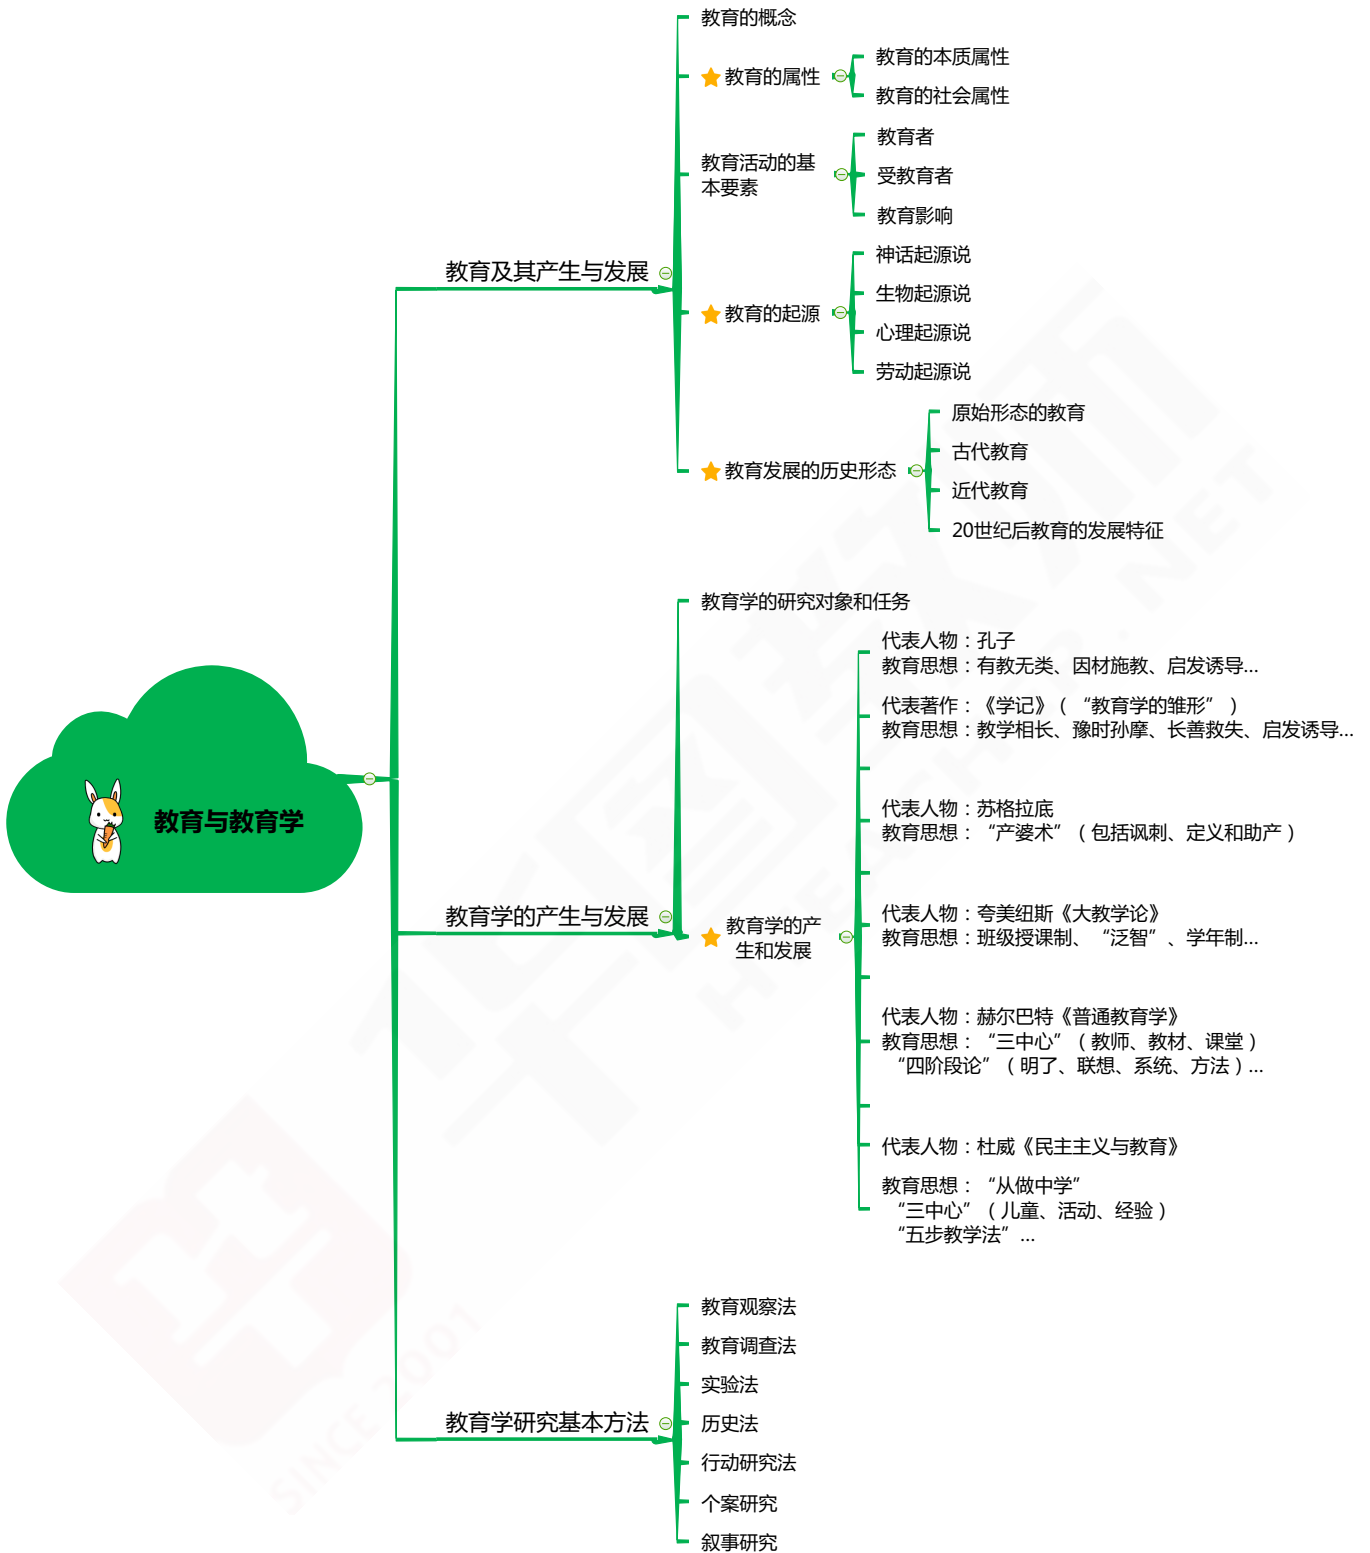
教育与教育学

教育及其产生与发展

教育的概念

教育的属性

教育的本质属性

教育的社会属性

教育活动的基本要素

教育者

受教育者

教育影响

教育的起源

神话起源说

生物起源说

心理起源说

劳动起源说

教育发展的历史形态

原始形态的教育

古代教育

近代教育

20世纪后教育的发展特征

教育学的产生与发展

教育学的研究对象和任务

教育学的产生和发展

代表人物：孔子
教育思想：有教无类、因材施教、启发诱导...

代表著作：《学记》（“教育学的雏形”）
教育思想：教学相长、豫时孙摩、长善救失、启发诱导...

代表人物：苏格拉底
教育思想：“产婆术”（包括讽刺、定义和助产）

代表人物：夸美纽斯《大教学论》
教育思想：班级授课制、“泛智”、学年制...

代表人物：赫尔巴特《普通教育学》
教育思想：“三中心”（教师、教材、课堂）
“四阶段论”（明了、联想、系统、方法）...

代表人物：杜威《民主主义与教育》

教育思想：“从做中学”
“三中心”（儿童、活动、经验）
“五步教学法”...

教育学研究基本方法

教育观察法

教育调查法

实验法

历史法

行动研究法

个案研究

叙事研究

SINCE 2001